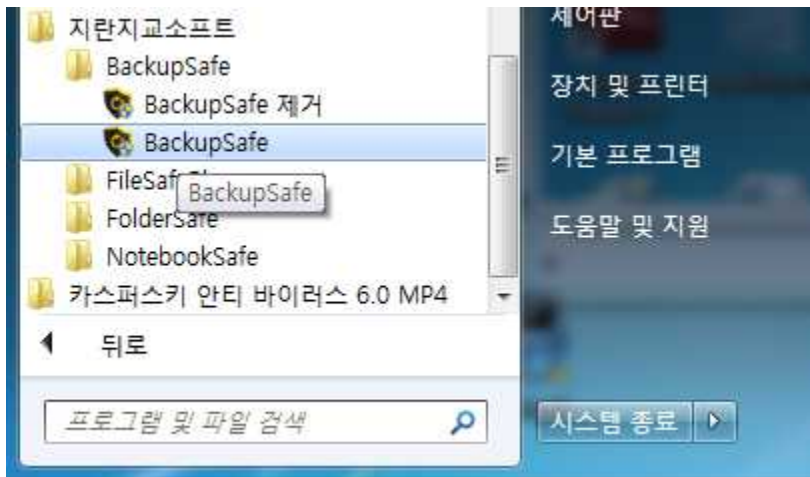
지란지교소프트
BackupSafe
BackupSafe 제거
BackupSafe
FileSaf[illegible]
BackupSafe
FolderSafe
NotebookSafe
카스퍼스키 안티 바이러스 6.0 MP4
뒤로
프로그램 및 파일 검색
제어판
장치 및 프린터
기본 프로그램
도움말 및 지원
시스템 종료